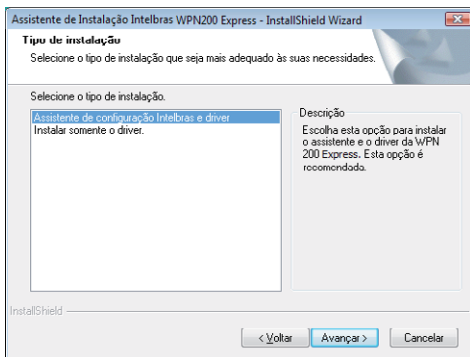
Assistente de Instalação Intelbras WPN200 Express - InstallShield Wizard

Tipo de instalação

Selecione o tipo de instalação que seja mais adequado às suas necessidades.

Selecione o tipo de instalação.

Assistente de configuração Intelbras e driver
Instalar somente o driver.

Descrição

Escolha esta opção para instalar o assistente e o driver da WPN 200 Express. Esta opção é recomendada.

InstallShield

< Voltar | Avançar > | Cancelar